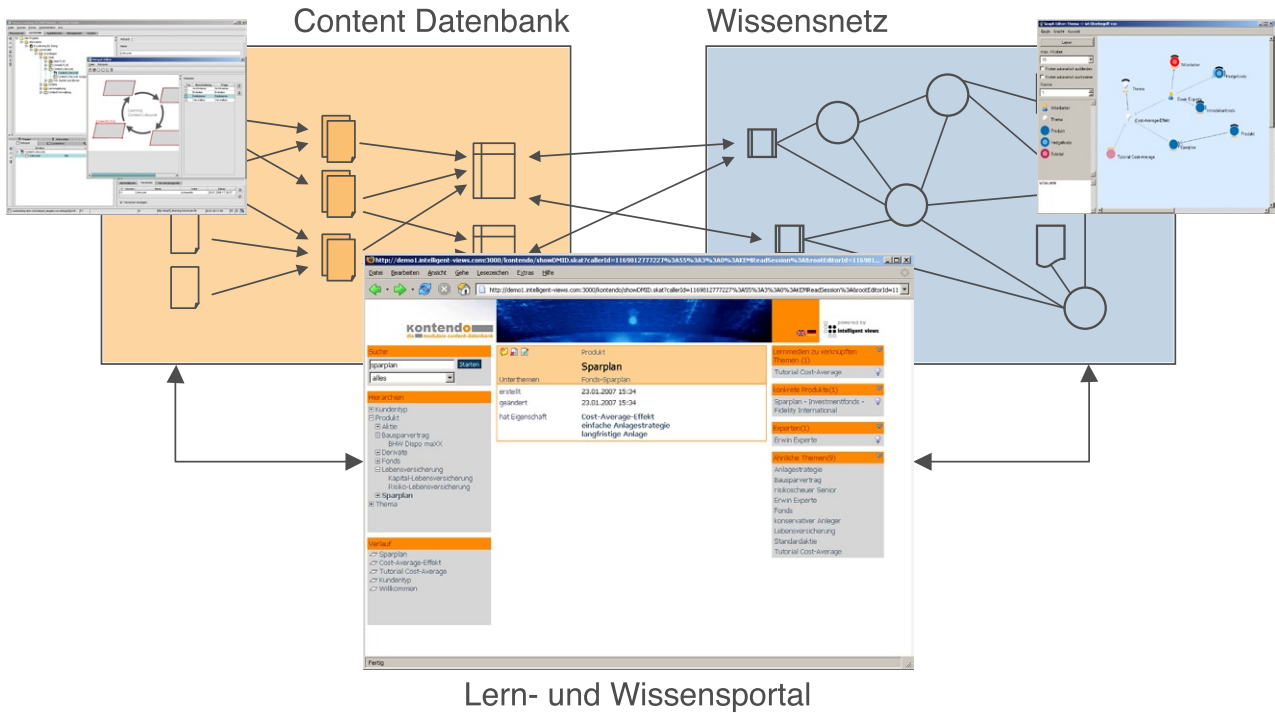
Content Datenbank

Wissensnetz

http://demo1.intelligent-views.com:3000/kontendo/showDMID.skat?callerId=1169812777227%3A55%3A3%3A0%3AKEMReadSession%3A&rootEditorId=116981...

Datei Bearbeiten Ansicht Gehe Lesezeichen Extras Hilfe

http://demo1.intelligent-views.com:3000/kontendo/showDMID.skat?callerId=1169812777227%3A55%3A3%3A0%3AKEMReadSession%3A&rootEditorId=11

kontendo
die modulare content datenbank

powered by
intelligent views

Suche
sparplan
Starten
alles

Hierarchien
Kundentyp
Produkt
Aktie
Bausparvertrag
BHW Dispo maXX
Derivate
Fonds
Lebensversicherung
Kapital-Lebensversicherung
Risiko-Lebensversicherung
Sparplan
Thema

Verlauf
Sparplan
Cost-Average-Effekt
Tutorial Cost-Average
Kundentyp
Willkommen

Produkt
Sparplan
Unterthemen Fonds-Sparplan
erstellt 23.01.2007 15:34
geändert 23.01.2007 15:34
hat Eigenschaft Cost-Average-Effekt
einfache Anlagestrategie
langfristige Anlage

Lernmedien zu verknüpften Themen (1)
Tutorial Cost-Average

konkrete Produkte(1)
Sparplan - Investmentfonds - Fidelity International

Experten(1)
Erwin Experte

Ähnliche Themen(9)
Anlagestrategie
Bausparvertrag
risikoscheuer Senior
Erwin Experte
Fonds
konservativer Anleger
Lebensversicherung
Standardaktie
Tutorial Cost-Average

Fertig

Lern- und Wissensportal